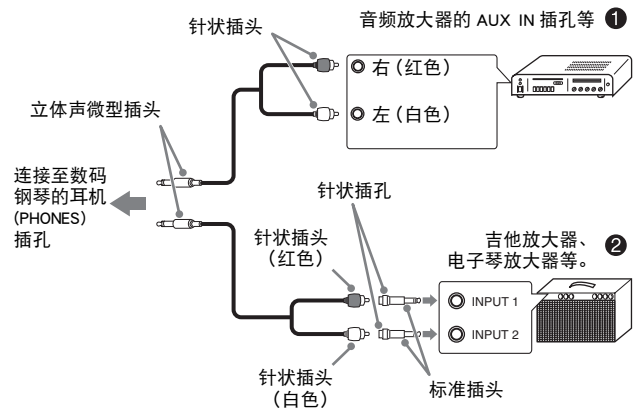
针状插头

音频放大器的 AUX IN 插孔等 ❶

右（红色）

左（白色）

立体声微型插头

连接至数码钢琴的耳机 (PHONES) 插孔

针状插孔

针状插头（红色）

吉他放大器、电子琴放大器等。❷

INPUT 1

INPUT 2

针状插头（白色）

标准插头